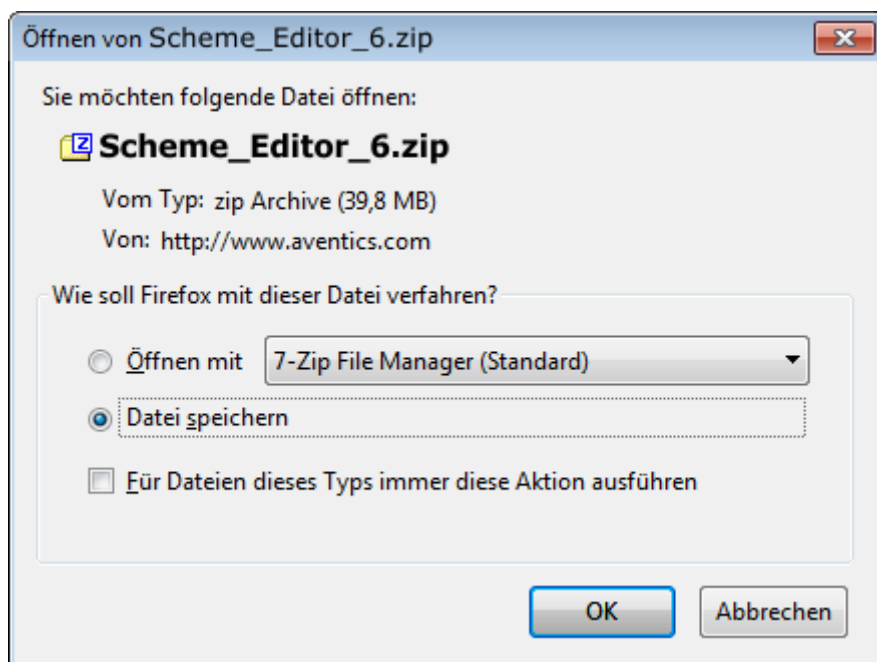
Öffnen von Scheme_Editor_6.zip

Sie möchten folgende Datei öffnen:

Scheme_Editor_6.zip

Vom Typ: zip Archive (39,8 MB)

Von: http://www.aventics.com

Wie soll Firefox mit dieser Datei verfahren?

Öffnen mit 7-Zip File Manager (Standard)

Datei speichern

Für Dateien dieses Typs immer diese Aktion ausführen

OK Abbrechen